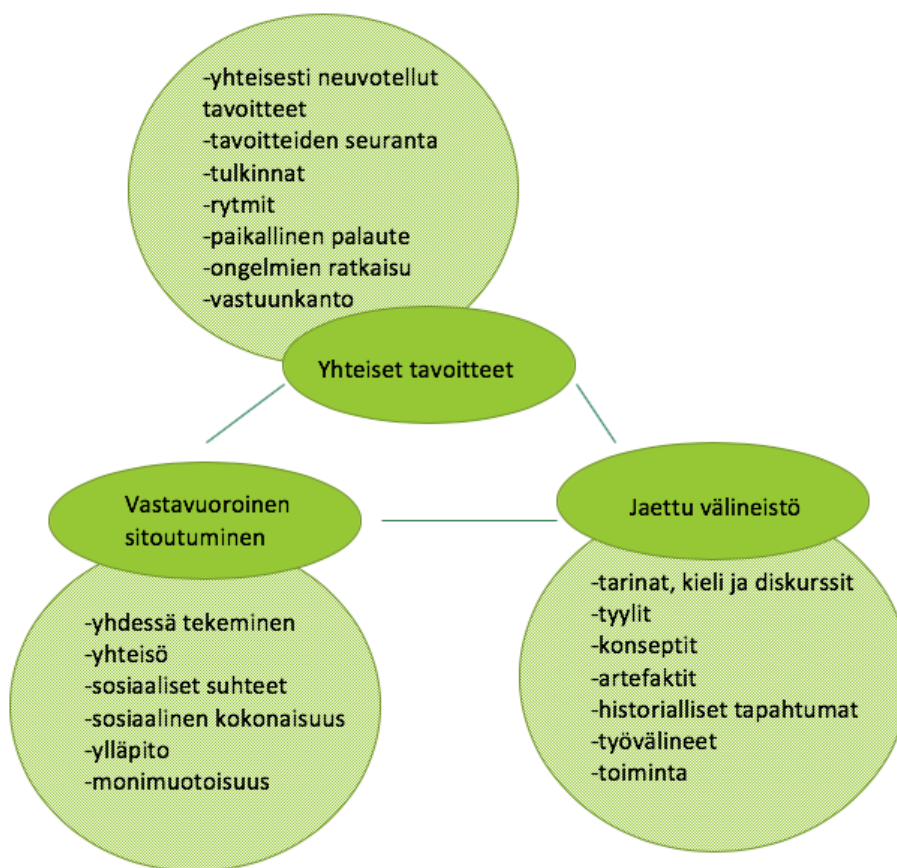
-yhteisesti neuvotellut tavoitteet
-tavoitteiden seuranta
-tulkinnat
-rytmit
-paikallinen palaute
-ongelmien ratkaisu
-vastuunkanto

Yhteiset tavoitteet

Vastavuoroinen sitoutuminen

-yhdessä tekeminen
-yhteisö
-sosiaaliset suhteet
-sosiaalinen kokonaisuus
-ylläpito
-monimuotoisuus

Jaettu välineistö

-tarinat, kieli ja diskurssit
-tyylit
-konseptit
-artefaktit
-historialliset tapahtumat
-työvälineet
-toiminta